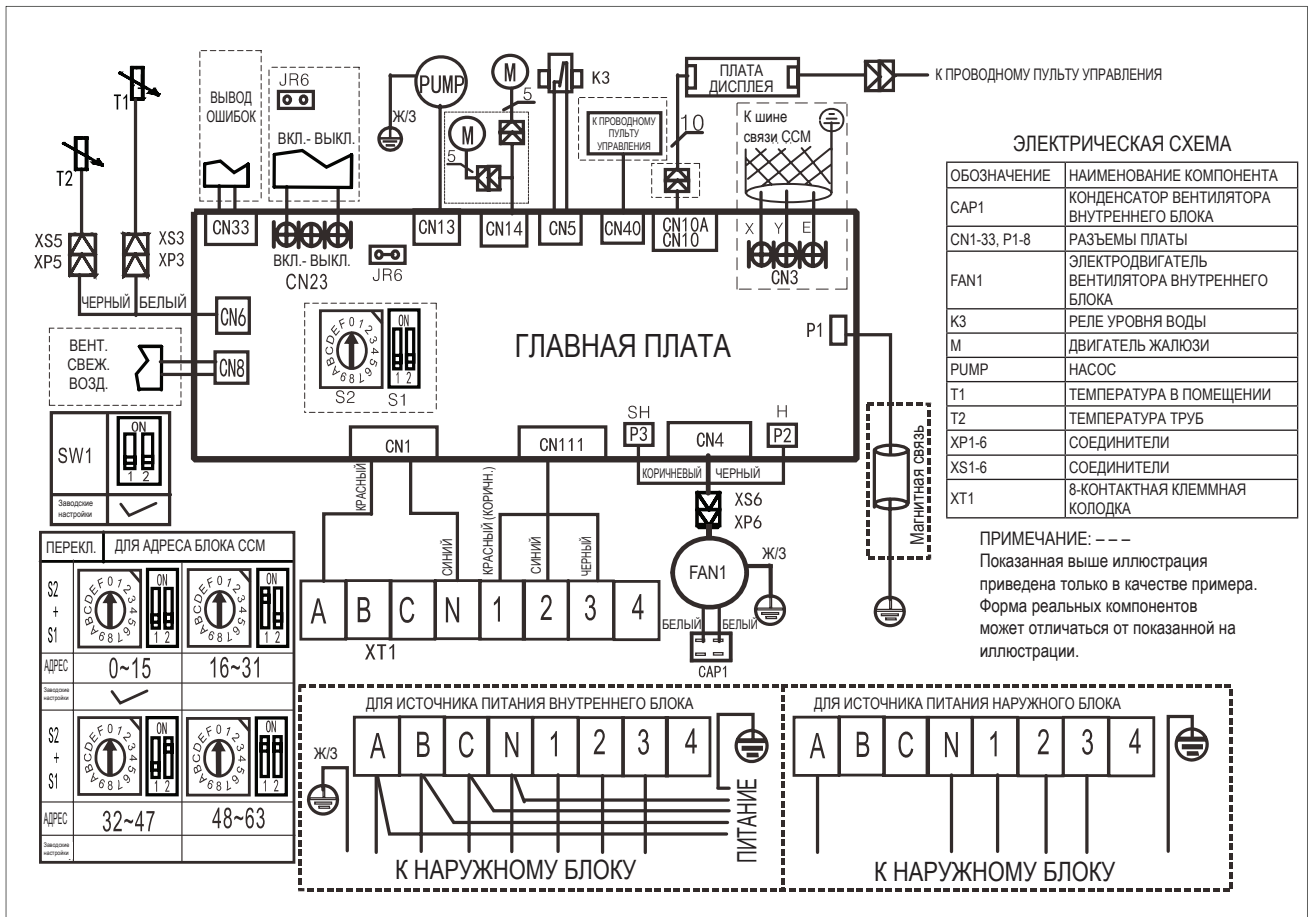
T1
T2
ВЫВОД ОШИБОК
JR6
ВКЛ.- ВЫКЛ.
PUMP
Ж/З
M
5
M
5
K3
К ПРОВОДНОМУ ПУЛЬТУ УПРАВЛЕНИЯ
10
ПЛАТА ДИСПЛЕЯ
К ПРОВОДНОМУ ПУЛЬТУ УПРАВЛЕНИЯ
К шине связи ССМ

ЭЛЕКТРИЧЕСКАЯ СХЕМА

| ОБОЗНАЧЕНИЕ | НАИМЕНОВАНИЕ КОМПОНЕНТА |
|---|---|
| CAP1 | КОНДЕНСАТОР ВЕНТИЛЯТОРА ВНУТРЕННЕГО БЛОКА |
| CN1-33, P1-8 | РАЗЪЕМЫ ПЛАТЫ |
| FAN1 | ЭЛЕКТРОДВИГАТЕЛЬ ВЕНТИЛЯТОРА ВНУТРЕННЕГО БЛОКА |
| K3 | РЕЛЕ УРОВНЯ ВОДЫ |
| M | ДВИГАТЕЛЬ ЖАЛЮЗИ |
| PUMP | НАСОС |
| T1 | ТЕМПЕРАТУРА В ПОМЕЩЕНИИ |
| T2 | ТЕМПЕРАТУРА ТРУБ |
| XP1-6 | СОЕДИНИТЕЛИ |
| XS1-6 | СОЕДИНИТЕЛИ |
| XT1 | 8-КОНТАКТНАЯ КЛЕММНАЯ КОЛОДКА |

XS5 XP5
XS3 XP3
CN33
CN13
CN14
CN5
CN40
CN10A CN10
X Y E
CN3
ВКЛ.- ВЫКЛ.
CN23
JR6
ЧЕРНЫЙ БЕЛЫЙ
CN6
ВЕНТ. СВЕЖ. ВОЗД.
CN8
ГЛАВНАЯ ПЛАТА
ON
1 2
S2 S1
P1
SH
H
P3
CN4
P2
CN1
CN111
КОРИЧНЕВЫЙ ЧЕРНЫЙ
XS6 XP6
FAN1
Ж/З
БЕЛЫЙ БЕЛЫЙ
CAP1
Магнитная связь
КРАСНЫЙ
СИНИЙ
КРАСНЫЙ (КОРИЧН.)
СИНИЙ
ЧЕРНЫЙ
A B C N 1 2 3 4
XT1
SW1
ON
1 2
Заводские настройки

ПРИМЕЧАНИЕ: – – –
Показанная выше иллюстрация приведена только в качестве примера. Форма реальных компонентов может отличаться от показанной на иллюстрации.

| ПЕРЕКЛ. | ДЛЯ АДРЕСА БЛОКА ССМ | |
|---|---|---|
| S2 + S1 | | |
| АДРЕС | 0~15 | 16~31 |
| Заводские настройки | | |
| S2 + S1 | | |
| АДРЕС | 32~47 | 48~63 |
| Заводские настройки | | |

ДЛЯ ИСТОЧНИКА ПИТАНИЯ ВНУТРЕННЕГО БЛОКА
Ж/З
A B C N 1 2 3 4
ПИТАНИЕ
К НАРУЖНОМУ БЛОКУ
ДЛЯ ИСТОЧНИКА ПИТАНИЯ НАРУЖНОГО БЛОКА
A B C N 1 2 3 4
К НАРУЖНОМУ БЛОКУ